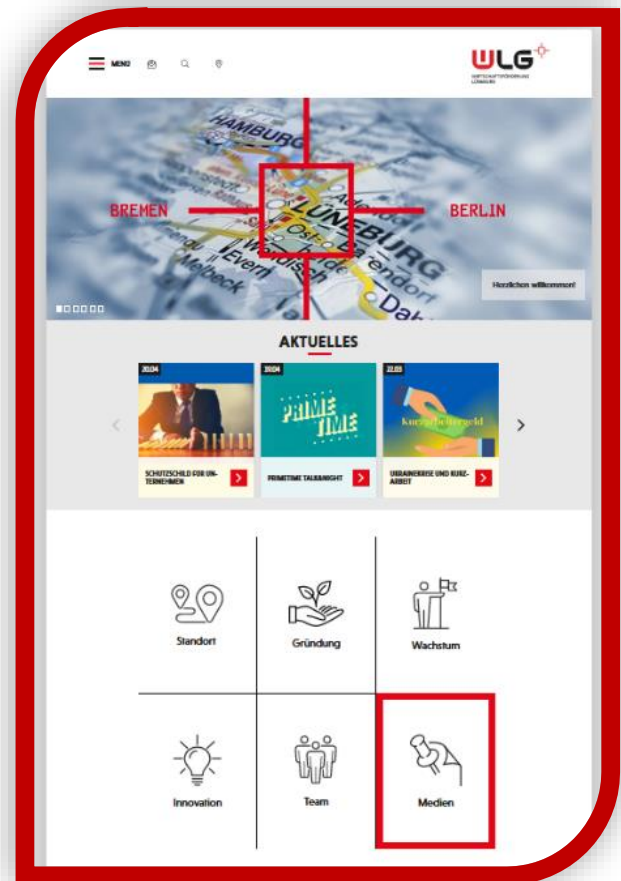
MENU

WLG
WIRTSCHAFTSFÖRDERUNG LÜNEBURG

HAMBURG
BREMEN
LÜNEBURG
BERLIN

Herzlichen willkommen!

AKTUELLES

20.04
SCHUTZSCHILD FÜR UNTERNEHMEN

20.04
PRIME TIME
PRIMETIME TALK&NIGHT

22.03
Kurzarbeitergeld
UKRAINEKRISE UND KURZARBEIT

Standort
Gründung
Wachstum
Innovation
Team
Medien